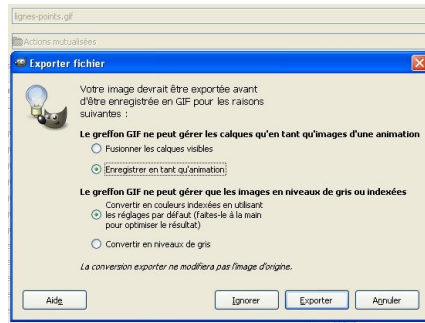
lignes-points.gif

Actions mutualisées

Exporter fichier

Votre image devrait être exportée avant d'être enregistrée en GIF pour les raisons suivantes :

Le greffon GIF ne peut gérer les calques qu'en tant qu'images d'une animation

Fusionner les calques visibles

Enregistrer en tant qu'animation

Le greffon GIF ne peut gérer que les images en niveaux de gris ou indexées

Convertir en couleurs indexées en utilisant les réglages par défaut (faites-le à la main pour optimiser le résultat)

Convertir en niveaux de gris

La conversion exporter ne modifiera pas l'image d'origine.

Aide

Ignorer

Exporter

Annuler